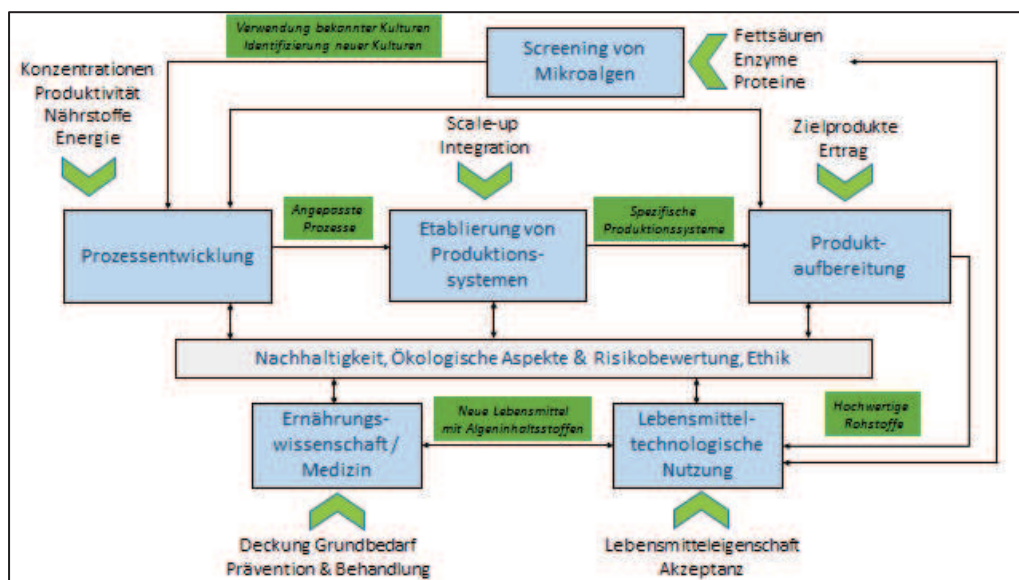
Verwendung bekannter Kulturen
Identifizierung neuer Kulturen

Screening von Mikroalgen

Fettsäuren
Enzyme
Proteine

Konzentrationen
Produktivität
Nährstoffe
Energie

Scale-up
Integration

Zielprodukte
Ertrag

Prozessentwicklung

Angepasste Prozesse

Etablierung von Produktionssystemen

Spezifische Produktionssysteme

Produktaufbereitung

Nachhaltigkeit, Ökologische Aspekte & Risikobewertung, Ethik

Ernährungswissenschaft / Medizin

Neue Lebensmittel mit Algeninhaltsstoffen

Lebensmitteltechnologische Nutzung

Hochwertige Rohstoffe

Deckung Grundbedarf
Prävention & Behandlung

Lebensmitteleigenschaft
Akzeptanz